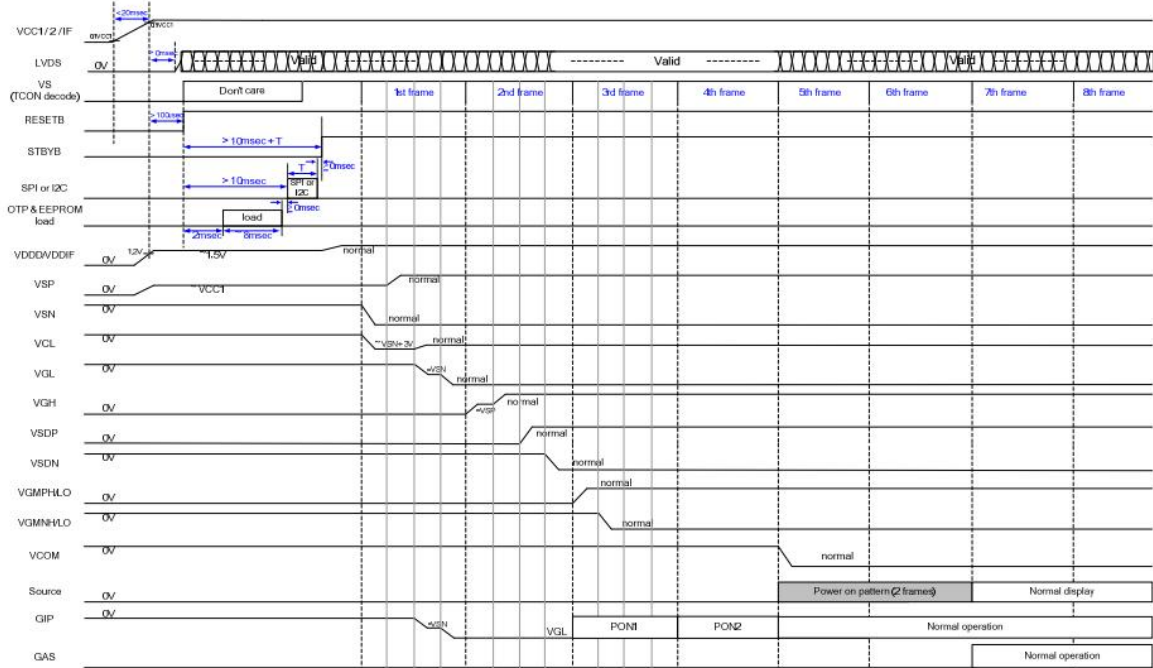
VCC1/2/IF
<20msec
0%VCC1
0%VCC1
LVDS
0V
0msec
Valid
Valid
Valid
VS
(TCON decode)
Don't care
1st frame
2nd frame
3rd frame
4th frame
5th frame
6th frame
7th frame
8th frame
RESETB
>100usec
STBYB
> 10msec + T
0msec
SPI or I2C
> 10msec
T
SPI or I2C
OTP & EEPROM load
0msec
load
2msec
8msec
VDDD/VDDIF
0V
1.2V
~1.5V
normal
VSP
0V
~VCC1
normal
VSN
0V
normal
VCL
0V
~VSN+3V
normal
VGL
0V
≈VSN
normal
VGH
0V
≈VSP
normal
VSDP
0V
normal
VSDN
0V
normal
VGMPH/LO
0V
normal
VGMNH/LO
0V
normal
VCOM
0V
normal
Source
0V
Power on pattern (2 frames)
Normal display
GIP
0V
≈VSN
VGL
PON1
PON2
Normal operation
GAS
Normal operation